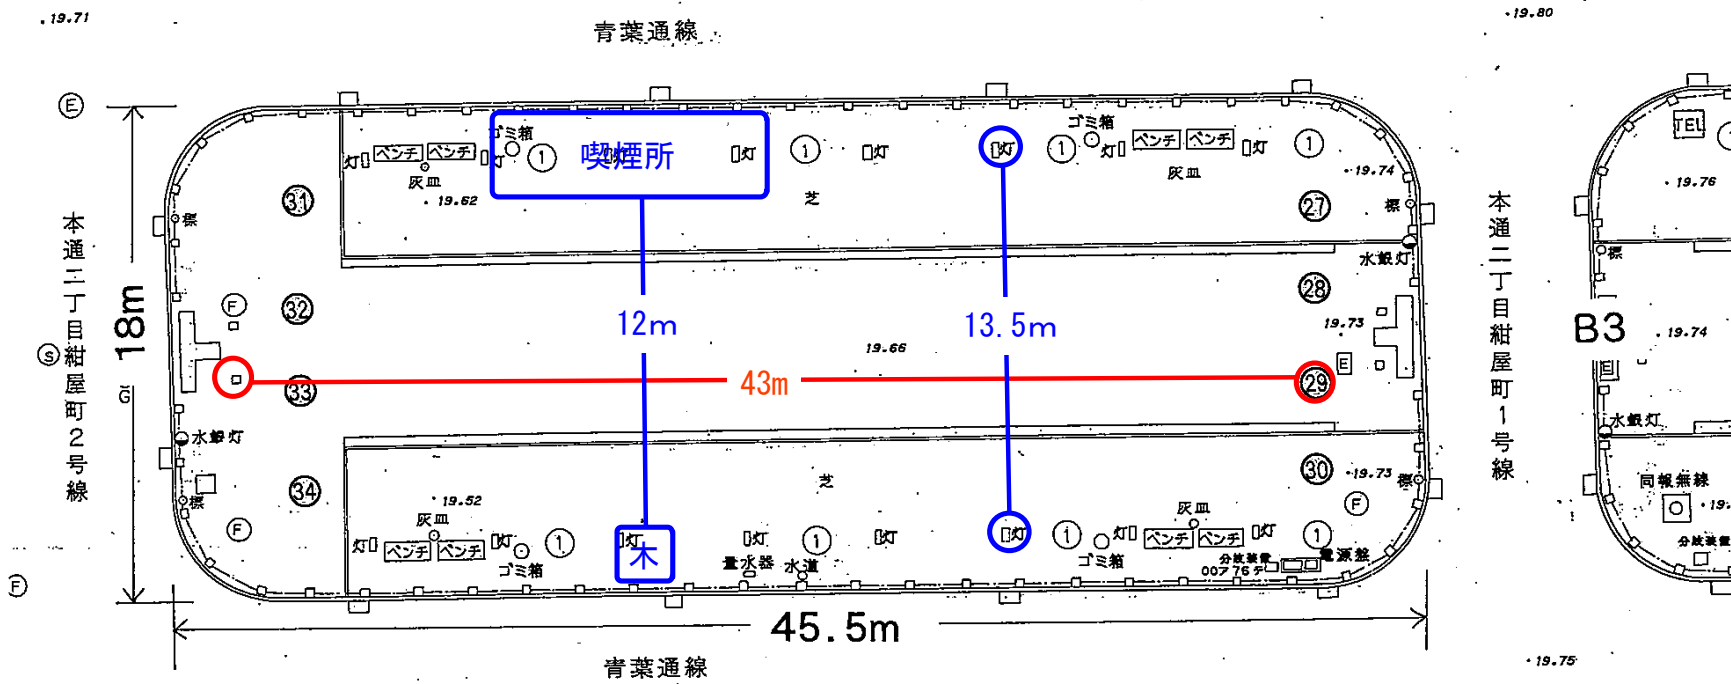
19.71

青葉通線

19.80

E

喫煙所

ゴミ箱

ゴミ箱

灯 ベンチ ベンチ 灯 1 灯 1 灯 灯 1 灯 ベンチ ベンチ 灯 1

灰皿

灰皿

19.62

芝

19.74

31

27

標

標

本通二丁目紺屋町2号線

本通二丁目紺屋町1号線

水銀灯

F

32

12m

13.5m

28

18m

19.73

S

19.66

G

43m

33

29

E

水銀灯

芝

30

19.73

34

19.52

F

灰皿

灰皿

F

灯 ベンチ ベンチ 灯 1 灯 木 灯 1 灯 灯 1 灯 ベンチ ベンチ 灯 1

ゴミ箱

量水器

水道

ゴミ箱

分岐装置

00776

電源盤

F

45.5m

青葉通線

TEL

19.76

標

B3

19.74

水銀灯

同報無線

19.

分岐装置

19.75